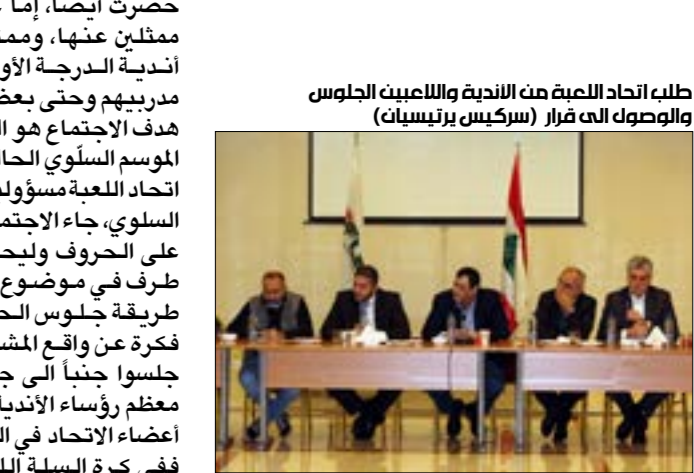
حضرت أيضاً، إما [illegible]
ممثلين عنها، وممـ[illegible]
أندية الدرجة الأو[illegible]
مدربيهم وحتى بعض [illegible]
هدف الاجتماع هو الـ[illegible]
الموسم السلّوي الحا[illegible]
اتحاد اللعبة مسؤول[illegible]
السلوي، جاء الاجتم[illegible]
على الحروف وليحـ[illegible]
طرف في موضوع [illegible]
طريقة جلوس الـ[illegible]
فكرة عن واقع المشـ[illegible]
جلسوا جنباً الى جـ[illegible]
معظم رؤساء الأنديـ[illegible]
أعضاء الاتحاد في الـ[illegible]
ففي كرة السلة الل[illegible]

طلب اتحاد اللعبة من الاندية واللاعبين الجلوس والوصول الى قرار (سركيس يرتيسيان)